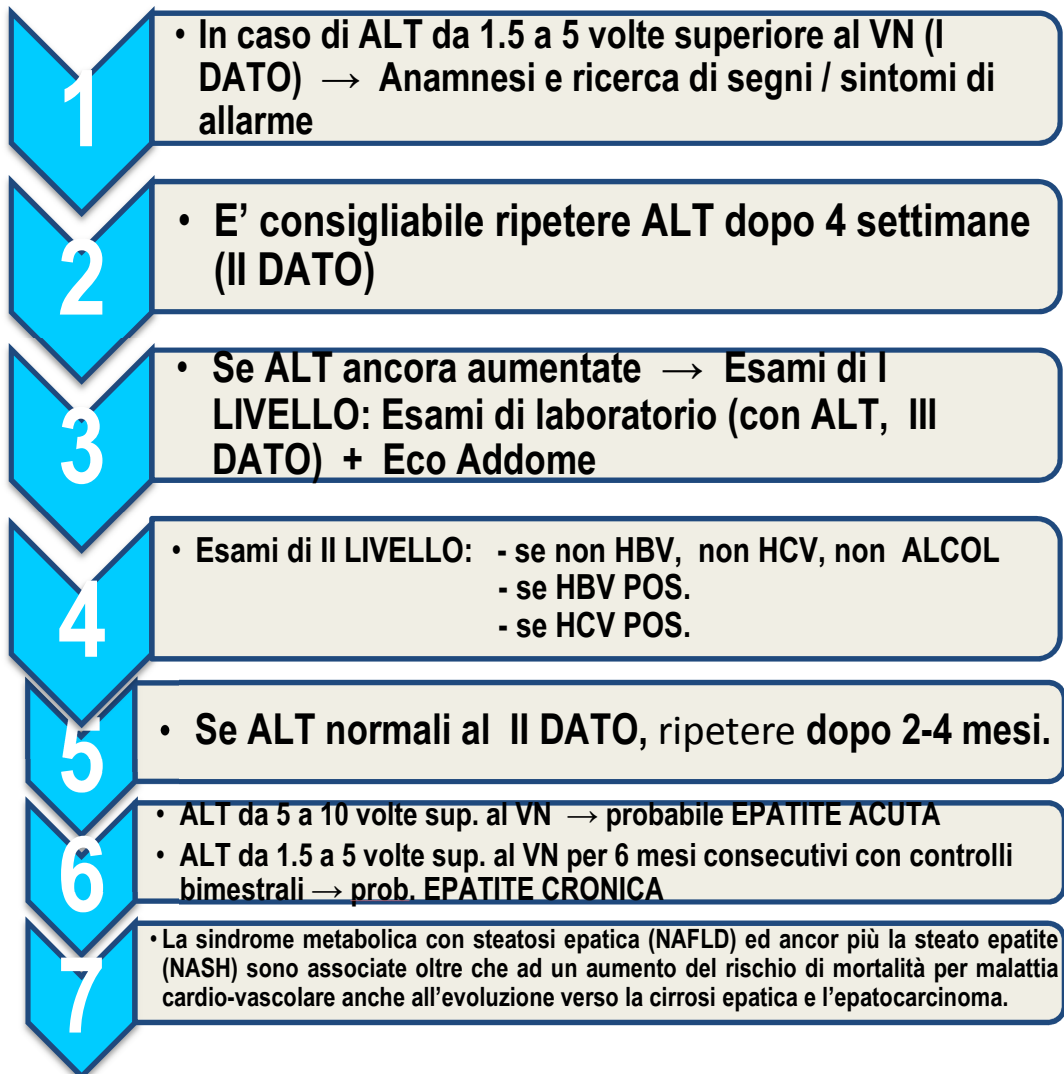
1

• In caso di ALT da 1.5 a 5 volte superiore al VN (I DATO) → Anamnesi e ricerca di segni / sintomi di allarme

2

• E’ consigliabile ripetere ALT dopo 4 settimane (II DATO)

3

• Se ALT ancora aumentate → Esami di I LIVELLO: Esami di laboratorio (con ALT, III DATO) + Eco Addome

4

• Esami di II LIVELLO: - se non HBV, non HCV, non ALCOL
- se HBV POS.
- se HCV POS.

5

• Se ALT normali al II DATO, ripetere dopo 2-4 mesi.

6

• ALT da 5 a 10 volte sup. al VN → probabile EPATITE ACUTA
• ALT da 1.5 a 5 volte sup. al VN per 6 mesi consecutivi con controlli bimestrali → prob. EPATITE CRONICA

7

• La sindrome metabolica con steatosi epatica (NAFLD) ed ancor più la steato epatite (NASH) sono associate oltre che ad un aumento del rischio di mortalità per malattia cardio-vascolare anche all’evoluzione verso la cirrosi epatica e l’epatocarcinoma.